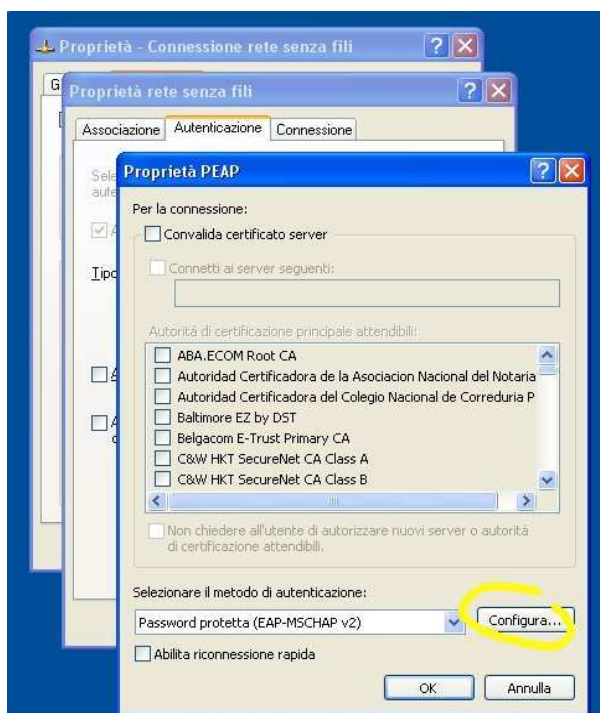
Proprietà - Connessione rete senza fili

G

Proprietà rete senza fili

Associazione | Autenticazione | Connessione

Sele
aute

Tipo

Proprietà PEAP

Per la connessione:

Convalida certificato server

Connetti ai server seguenti:

Autorità di certificazione principale attendibili:

ABA.ECOM Root CA
Autoridad Certificadora de la Asociacion Nacional del Notaria
Autoridad Certificadora del Colegio Nacional de Correduria P
Baltimore EZ by DST
Belgacom E-Trust Primary CA
C&W HKT SecureNet CA Class A
C&W HKT SecureNet CA Class B

Non chiedere all'utente di autorizzare nuovi server o autorità di certificazione attendibili.

Selezionare il metodo di autenticazione:

Password protetta (EAP-MSCHAP v2)

Configura...

Abilita riconnessione rapida

OK

Annulla